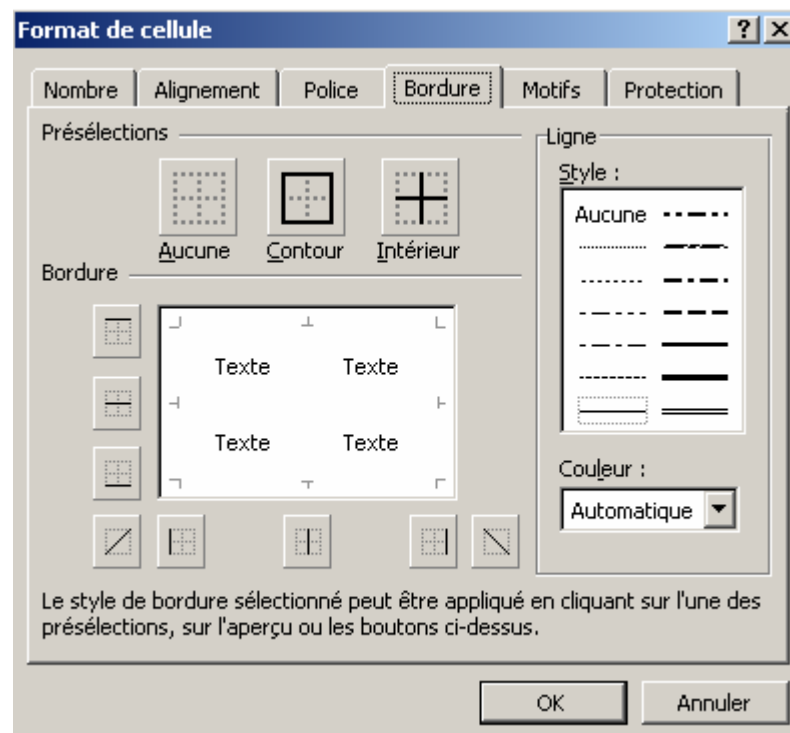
Format de cellule ? X

Nombre | Alignement | Police | Bordure | Motifs | Protection

Présélections

Aucune Contour Intérieur

Bordure

Texte Texte

Texte Texte

Ligne

Style :

Aucune

Couleur :

Automatique

Le style de bordure sélectionné peut être appliqué en cliquant sur l'une des présélections, sur l'aperçu ou les boutons ci-dessus.

OK Annuler